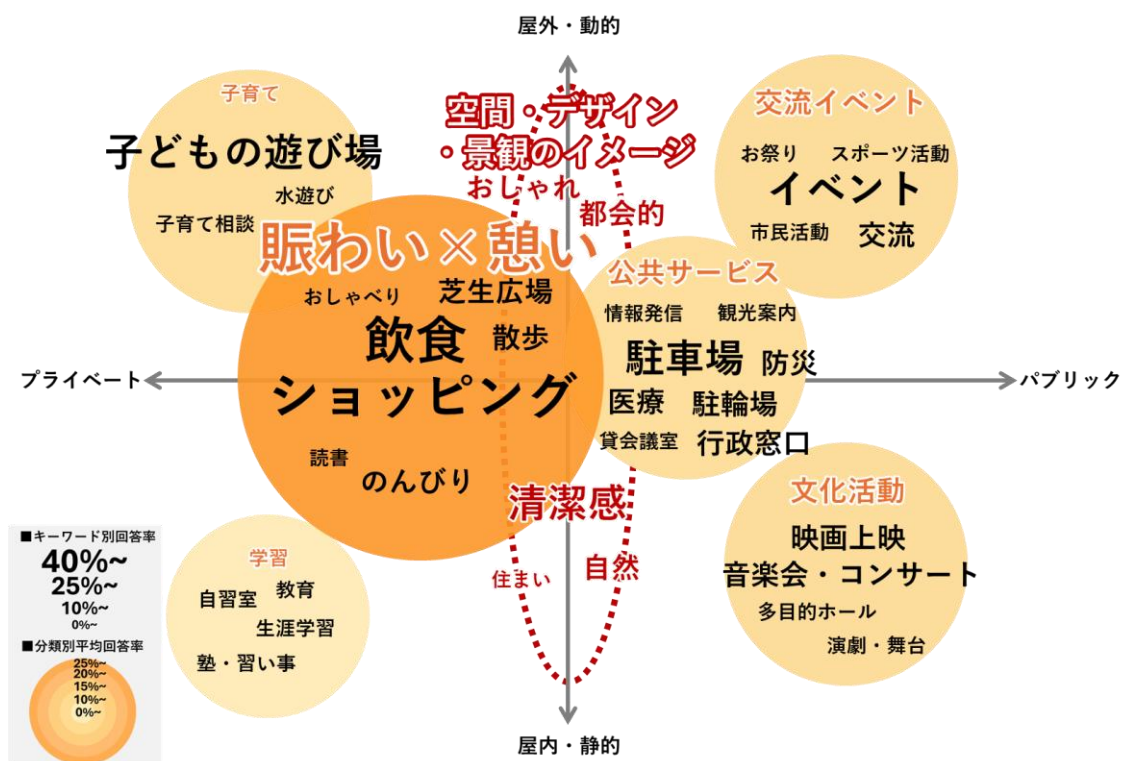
屋外・動的

子育て
子どもの遊び場
水遊び
子育て相談

空間・デザイン
・景観のイメージ
おしゃれ
都会的

交流イベント
お祭り
スポーツ活動
イベント
市民活動
交流

賑わい×憩い
おしゃべり
芝生広場
飲食
散歩
ショッピング
読書
のんびり

公共サービス
情報発信
観光案内
駐車場
防災
医療
駐輪場
貸会議室
行政窓口

プライベート
パブリック

清潔感
住まい
自然

文化活動
映画上映
音楽会・コンサート
多目的ホール
演劇・舞台

■キーワード別回答率
40%~
25%~
10%~
0%~
■分類別平均回答率
25%~
20%~
15%~
10%~
0%~

学習
自習室
教育
生涯学習
塾・習い事

屋内・静的